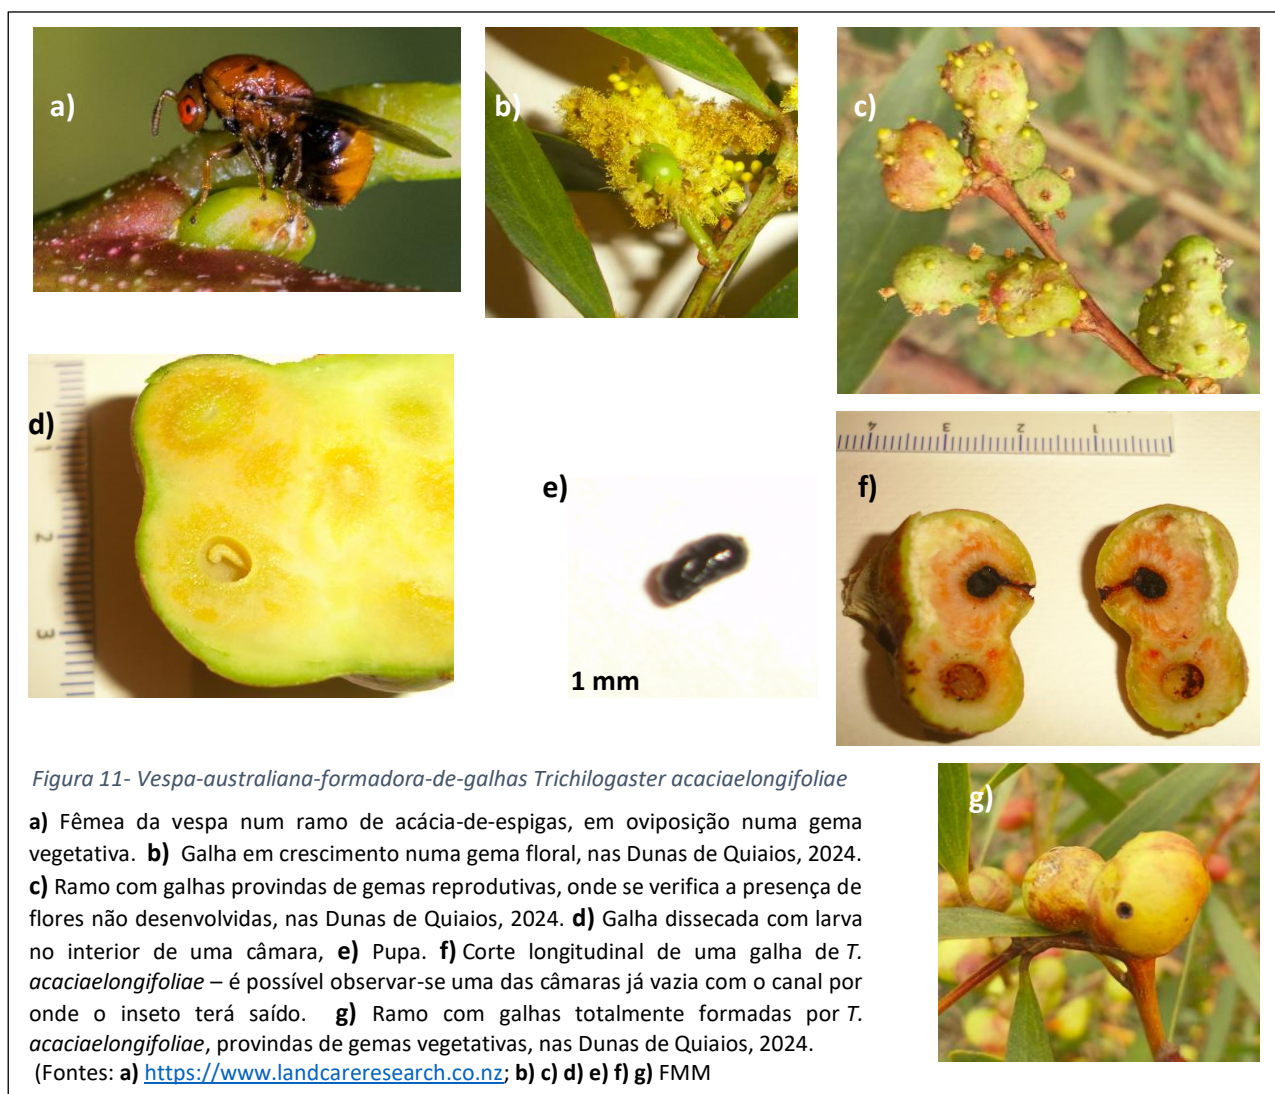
a)

b)

c)

d)

2

3

e)

1 mm

4 3 2 1

f)

Figura 11- Vespa-australiana-formadora-de-galhas Trichilogaster acaciaelongifoliae

g)

**a)** Fêmea da vespa num ramo de acácia-de-espigas, em oviposição numa gema vegetativa. **b)** Galha em crescimento numa gema floral, nas Dunas de Quiaios, 2024. **c)** Ramo com galhas provindas de gemas reprodutivas, onde se verifica a presença de flores não desenvolvidas, nas Dunas de Quiaios, 2024. **d)** Galha dissecada com larva no interior de uma câmara, **e)** Pupa. **f)** Corte longitudinal de uma galha de *T. acaciaelongifoliae* – é possível observar-se uma das câmaras já vazia com o canal por onde o inseto terá saído. **g)** Ramo com galhas totalmente formadas por *T. acaciaelongifoliae*, provindas de gemas vegetativas, nas Dunas de Quiaios, 2024.
(Fontes: **a)** https://www.landcareresearch.co.nz; **b) c) d) e) f) g)** FMM